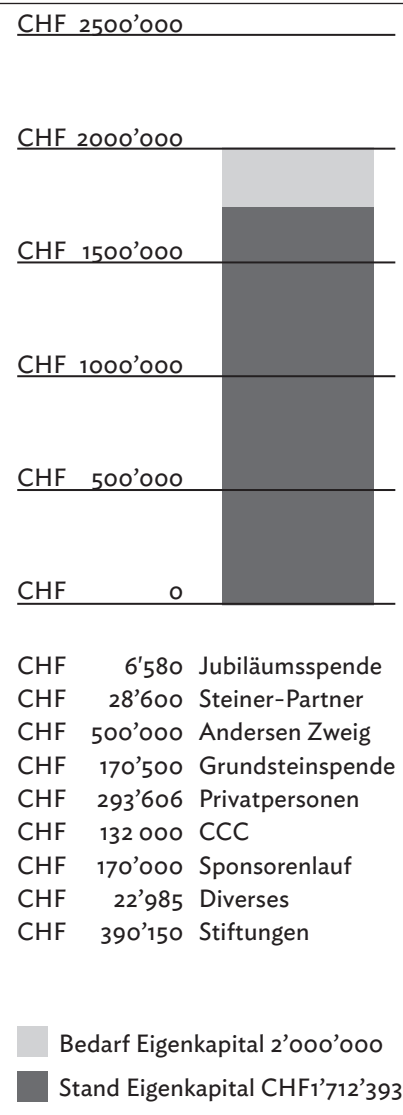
CHF 2500'000

CHF 2000'000

CHF 1500'000

CHF 1000'000

CHF 500'000

CHF 0

CHF 6'580 Jubiläumsspende
CHF 28'600 Steiner-Partner
CHF 500'000 Andersen Zweig
CHF 170'500 Grundsteinspende
CHF 293'606 Privatpersonen
CHF 132 000 CCC
CHF 170'000 Sponsorenlauf
CHF 22'985 Diverses
CHF 390'150 Stiftungen

Bedarf Eigenkapital 2'000'000

Stand Eigenkapital CHF1'712'393